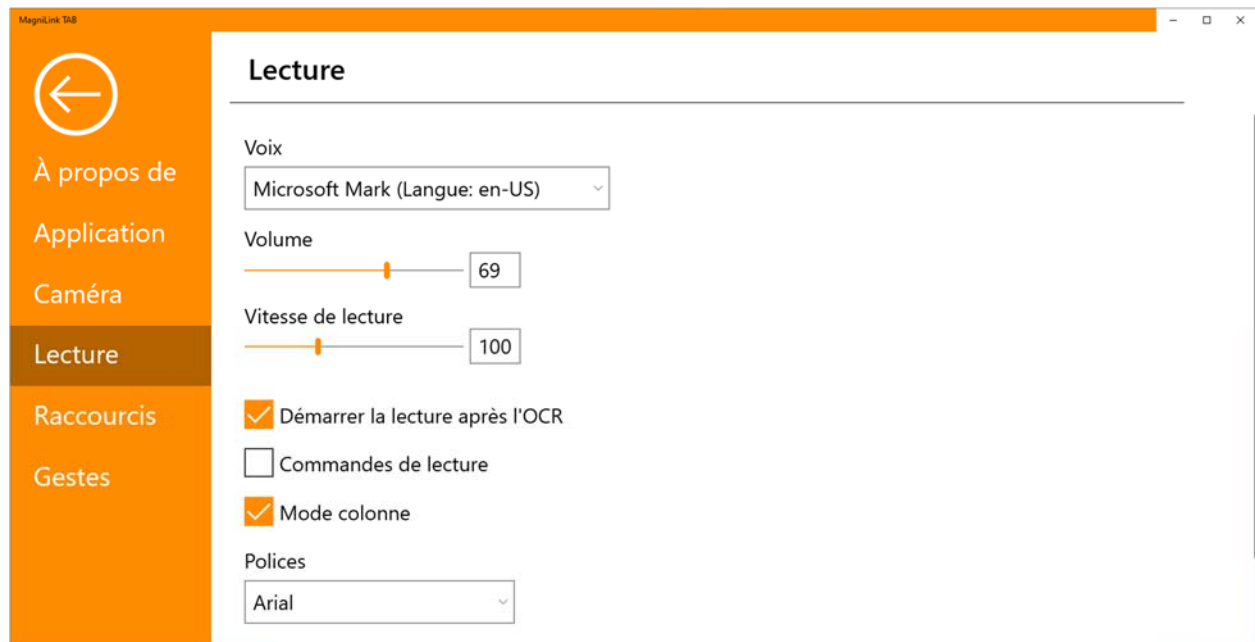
MagniLink TAB

À propos de
Application
Caméra
Lecture
Raccourcis
Gestes

Lecture

Voix
Microsoft Mark (Langue: en-US)

Volume
69

Vitesse de lecture
100

Démarrer la lecture après l'OCR

Commandes de lecture

Mode colonne

Polices
Arial